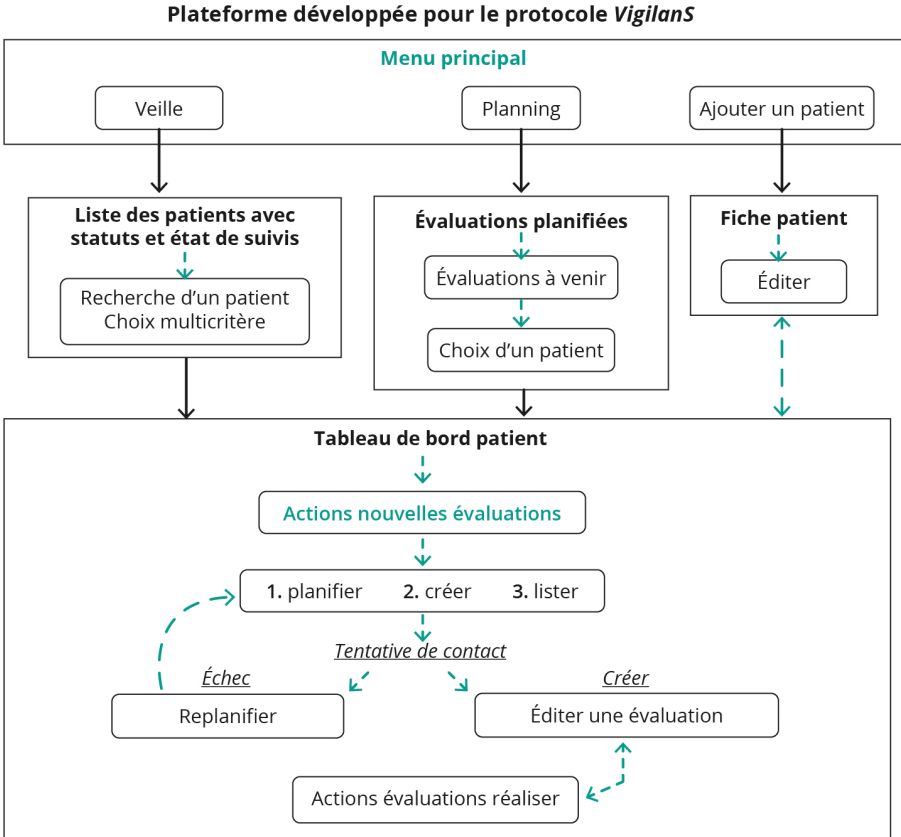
Plateforme développée pour le protocole *VigilanS*

Menu principal

Veille

Planning

Ajouter un patient

Liste des patients avec statuts et état de suivis

Recherche d'un patient
Choix multicritère

Évaluations planifiées

Évaluations à venir

Choix d'un patient

Fiche patient

Éditer

Tableau de bord patient

Actions nouvelles évaluations

1. planifier 2. créer 3. lister

Tentative de contact

Échec

Créer

Replanifier

Éditer une évaluation

Actions évaluations réaliser